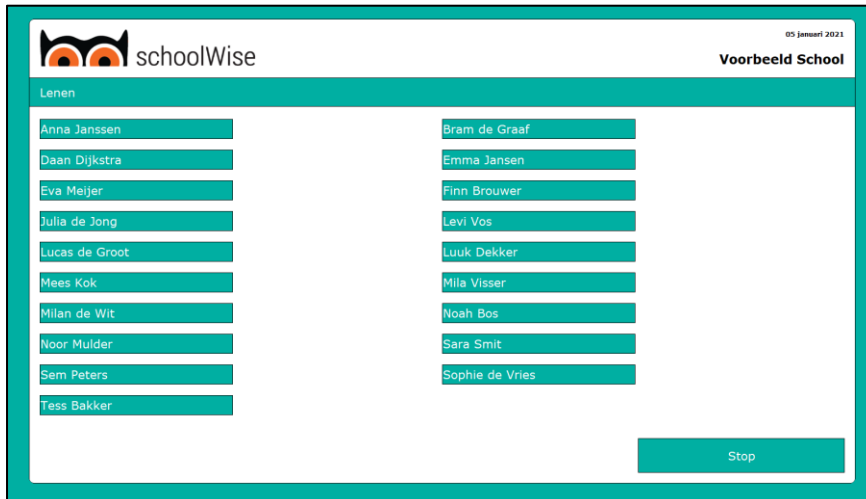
schoolWise

05 januari 2021

Voorbeeld School

Lenen

Anna Janssen

Daan Dijkstra

Eva Meijer

Julia de Jong

Lucas de Groot

Mees Kok

Milan de Wit

Noor Mulder

Sem Peters

Tess Bakker

Bram de Graaf

Emma Jansen

Finn Brouwer

Levi Vos

Luuk Dekker

Mila Visser

Noah Bos

Sara Smit

Sophie de Vries

Stop